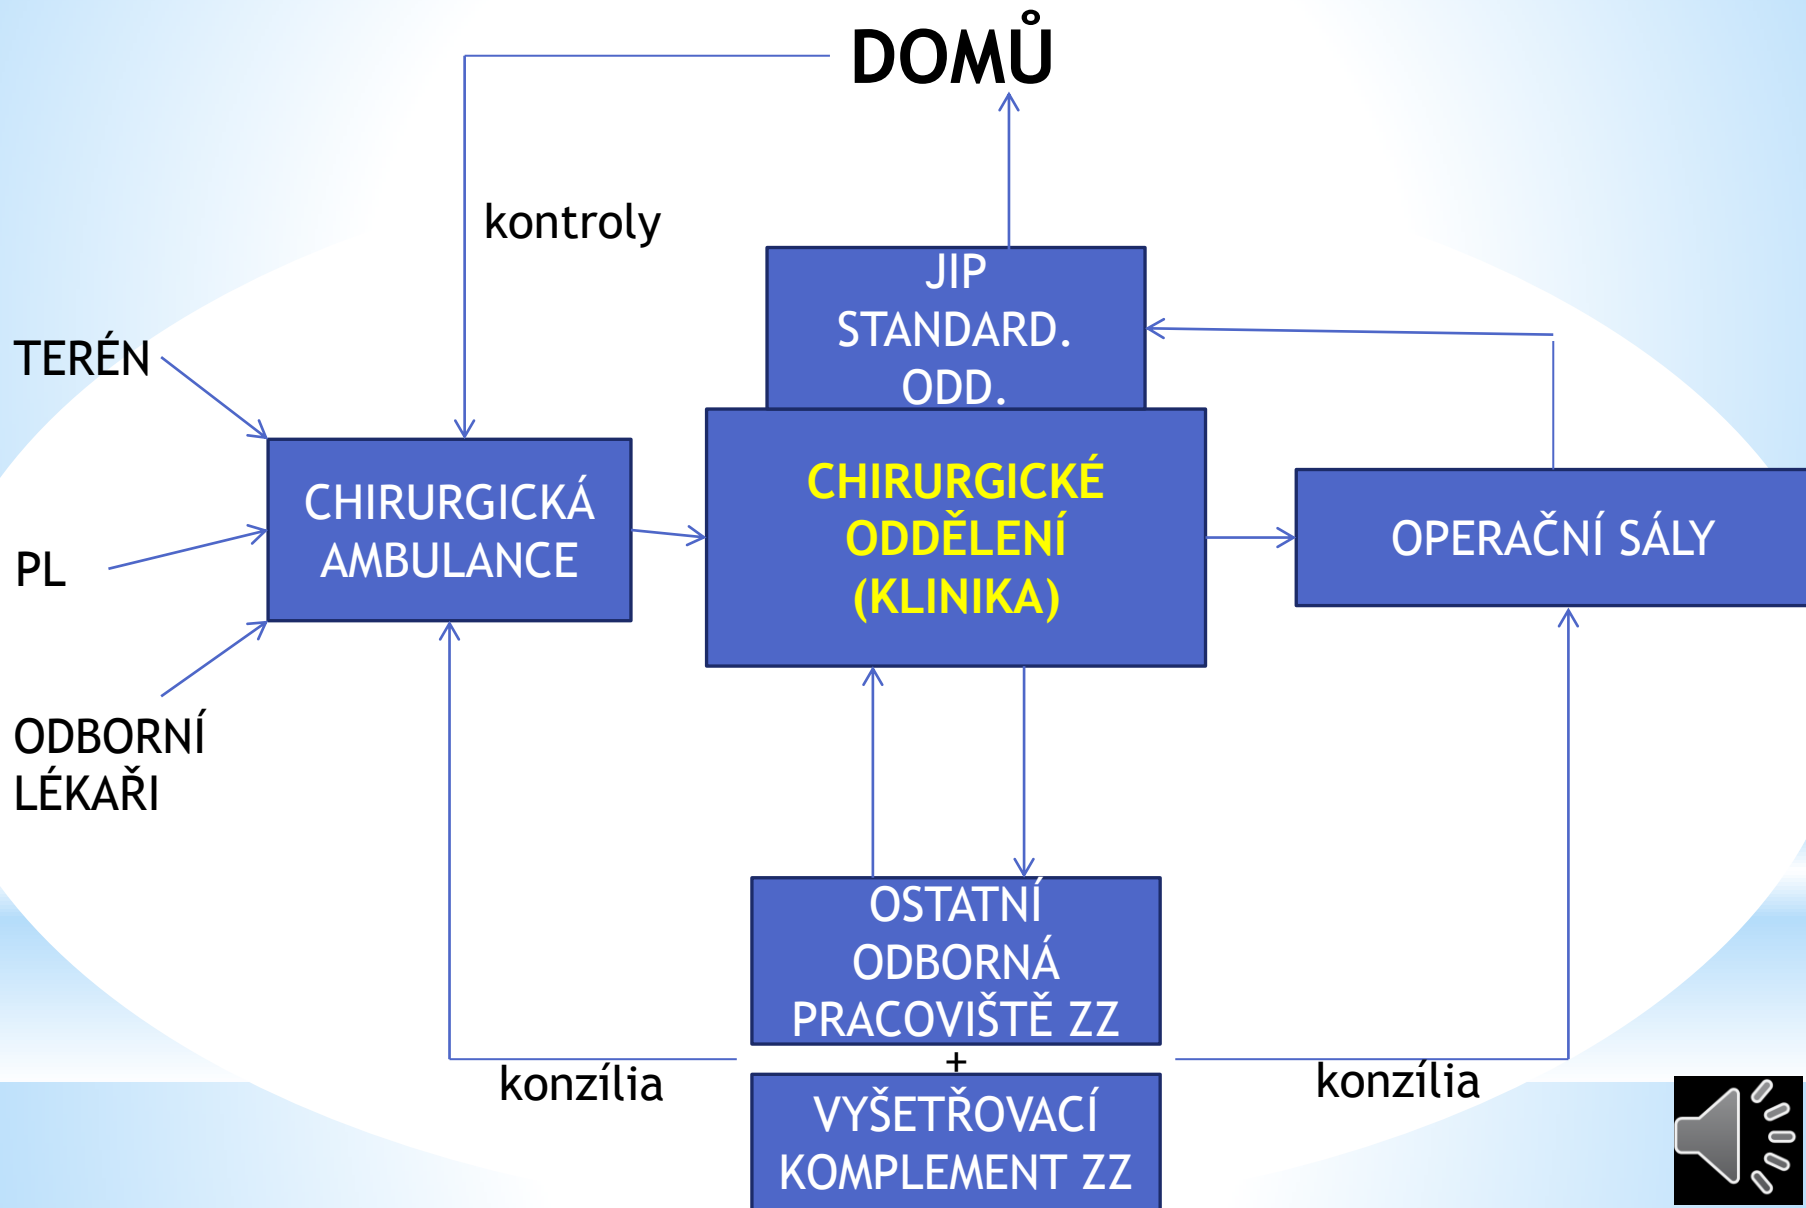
DOMŮ

kontroly

JIP
STANDARD.
ODD.

TERÉN

PL

ODBORNÍ
LÉKAŘI

CHIRURGICKÁ
AMBULANCE

CHIRURGICKÉ
ODDĚLENÍ
(KLINIKA)

OPERAČNÍ SÁLY

OSTATNÍ
ODBORNÁ
PRACOVIŠTĚ ZZ
+
VYŠETŘOVACÍ
KOMPLEMENT ZZ

konzília

konzília